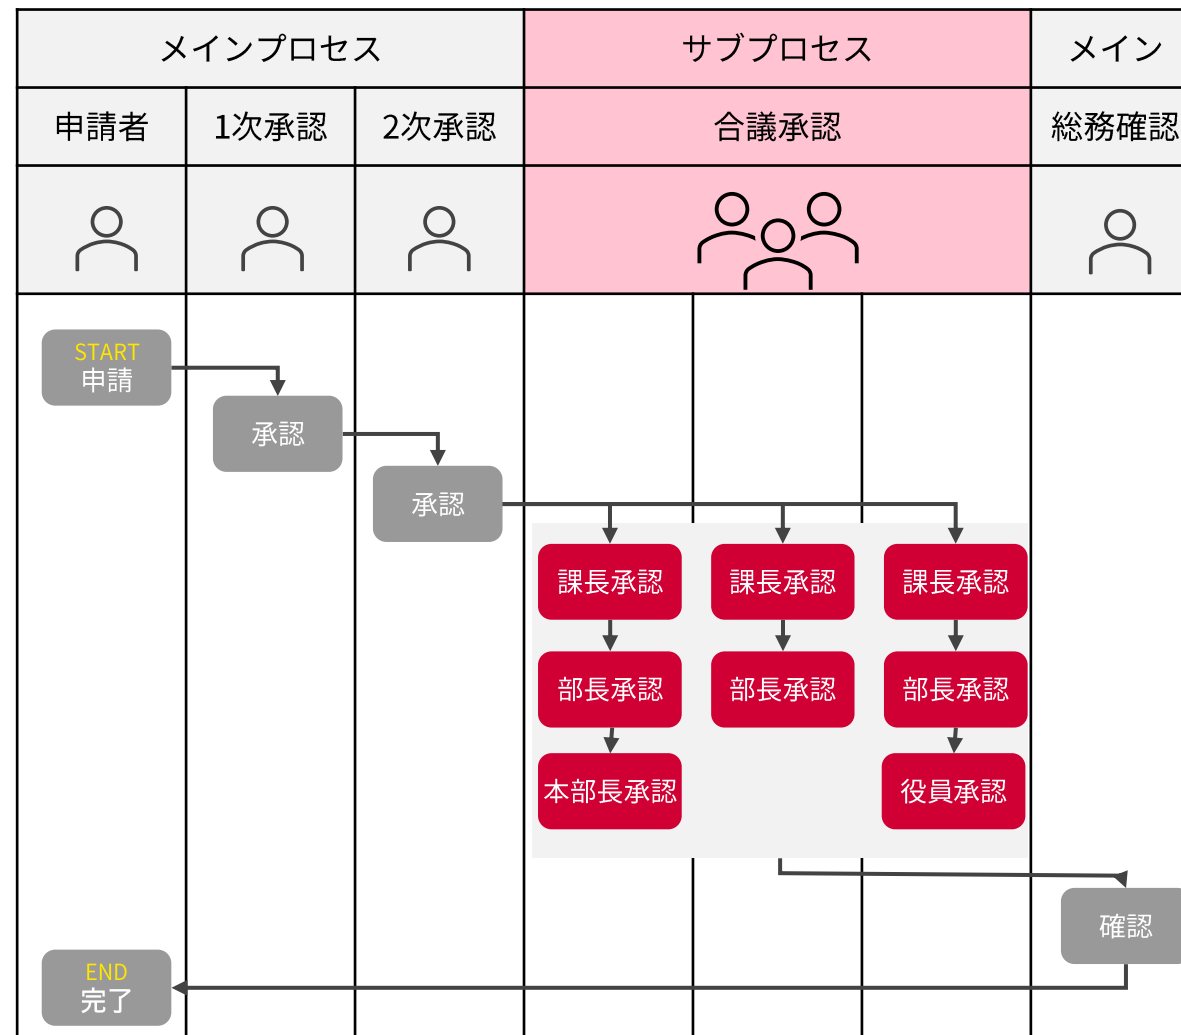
| メインプロセス | | | サブプロセス | メイン |
|---|---|---|---|---|
| 申請者 | 1次承認 | 2次承認 | 合議承認 | 総務確認 |

START
申請

承認

承認

課長承認
部長承認
本部長承認

課長承認
部長承認

課長承認
部長承認
役員承認

確認

END
完了